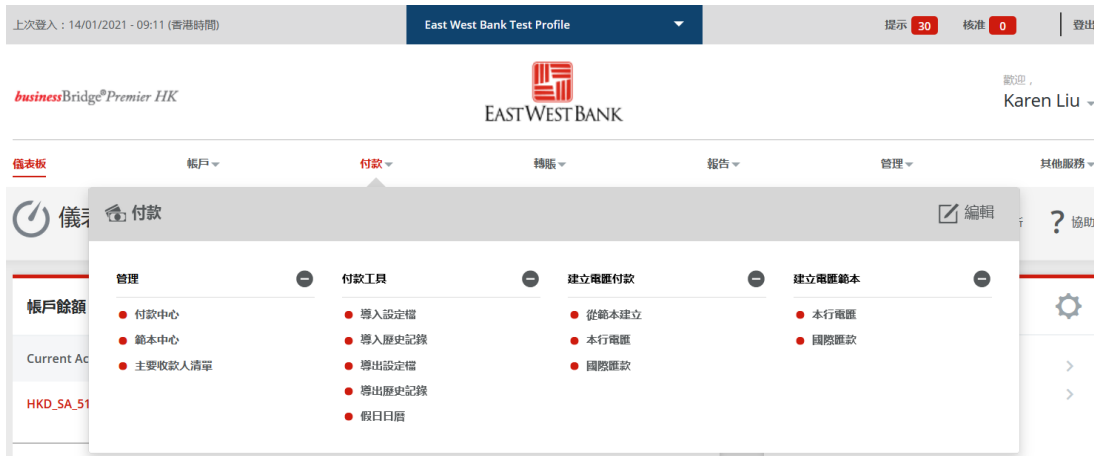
上次登入：14/01/2021 - 09:11 (香港時間)

East West Bank Test Profile

提示 30 核准 0 登出

businessBridge® Premier HK

EASTWEST BANK

歡迎，
Karen Liu

儀表板 帳戶 付款 轉賬 報告 管理 其他服務

儀表

付款

編輯

協助

管理
付款中心
範本中心
主要收款人清單

付款工具
導入設定檔
導入歷史記錄
導出設定檔
導出歷史記錄
假日日曆

建立電匯付款
從範本建立
本行電匯
國際匯款

建立電匯範本
本行電匯
國際匯款

帳戶餘額

Current Ac

HKD_SA_51